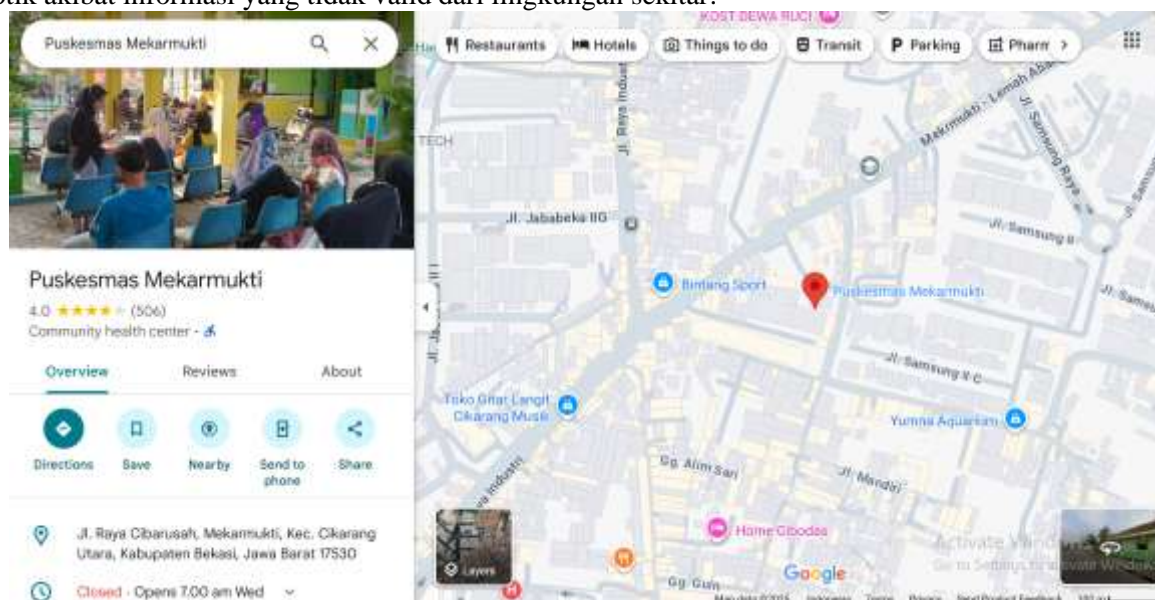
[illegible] akibat informasi yang tidak valid dari lingkungan sekitar.

Puskesmas Mekarmukti

Restaurants Hotels Things to do Transit Parking Pharm

Puskesmas Mekarmukti
4.0 ★★★★ (506)
Community health center ·

Overview Reviews About

Directions Save Nearby Send to phone Share

Jl. Raya Cibarusah, Mekarmukti, Kec. Cikarang Utara, Kabupaten Bekasi, Jawa Barat 17530

Closed · Opens 7.00 am Wed

KOST DEWA RUCI
TECH
Jl. Raya Industri
Mekarmukti - Lemah Abang
Jl. Samsung Raya
Jl. Samsung II
Jl. Jababeka IIG
Bintang Sport
Puskesmas Mekarmukti
Jl. Samsung
Jl. Samsung II C
Toko Gitar Langit Cikarang Musik
Yumna Aquarium
Jl. Raya Industri
Gg. Alim Sari
Jl. Mandiri
Home Cibodas
Layers
Gg. Gun
Google
Activate Windows
Go to Settings to activate Windows.
Map data ©2025 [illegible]